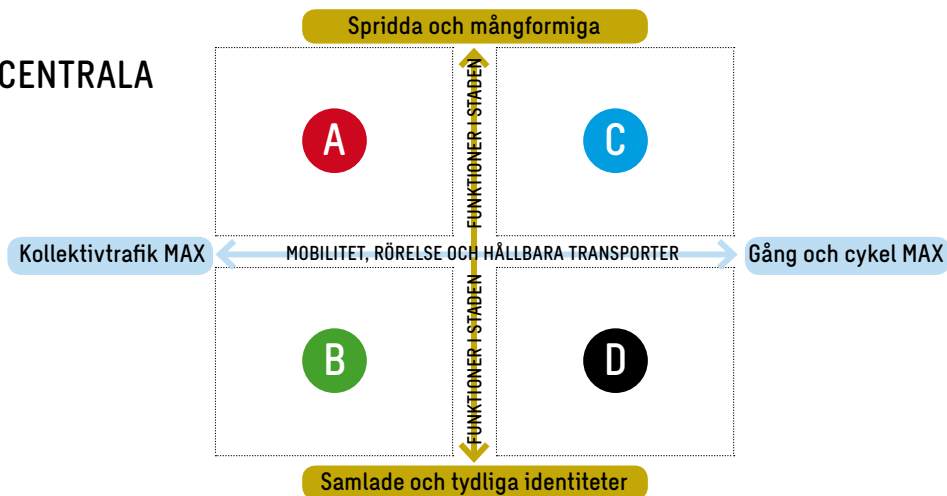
CENTRALA

Spridda och mångformiga

FUNKTIONER I STADEN

A

C

Kollektivtrafik MAX

MOBILITET, RÖRELSE OCH HÅLLBARA TRANSPORTER

Gång och cykel MAX

FUNKTIONER I STADEN

B

D

Samlade och tydliga identiteter